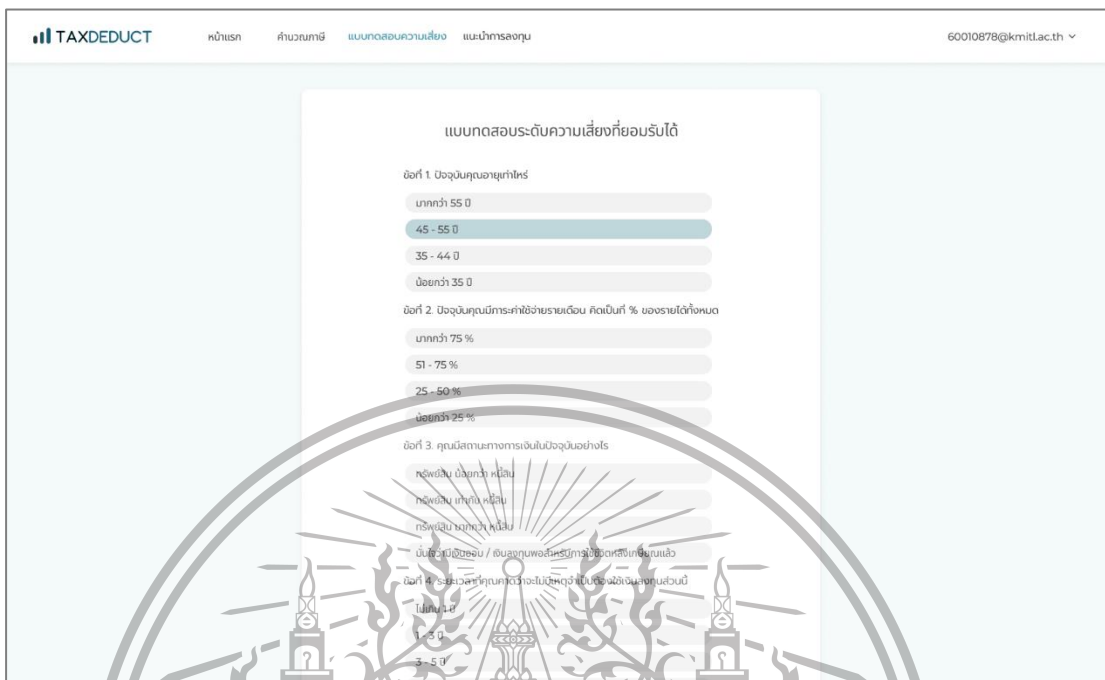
TAXDEDUCT หน้าแรก คำนวณภาษี แบบทดสอบความเสี่ยง แนะนำการลงทุน 60010878@kmitl.ac.th

แบบทดสอบระดับความเสี่ยงที่ยอมรับได้

ข้อที่ 1. ปัจจุบันคุณอายุเท่าไหร่

มากกว่า 55 ปี

45 - 55 ปี

35 - 44 ปี

น้อยกว่า 35 ปี

ข้อที่ 2. ปัจจุบันคุณมีภาระค่าใช้จ่ายรายเดือน คิดเป็นกี่ % ของรายได้ทั้งหมด

มากกว่า 75 %

51 - 75 %

25 - 50 %

น้อยกว่า 25 %

ข้อที่ 3. คุณมีสถานะทางการเงินในปัจจุบันอย่างไร

ทรัพย์สิน น้อยกว่า หนี้สิน

ทรัพย์สิน เท่ากับ หนี้สิน

ทรัพย์สิน มากกว่า หนี้สิน

มั่นใจว่ามีเงินออม / เงินลงทุนพอสำหรับการใช้ชีวิตหลังเกษียณแล้ว

ข้อที่ 4. ระยะเวลาที่คุณคาดว่าจะไม่มีเหตุจำเป็นต้องใช้เงินลงทุนส่วนนี้

ไม่เกิน 1 ปี

1 - 3 ปี

3 - 5 ปี